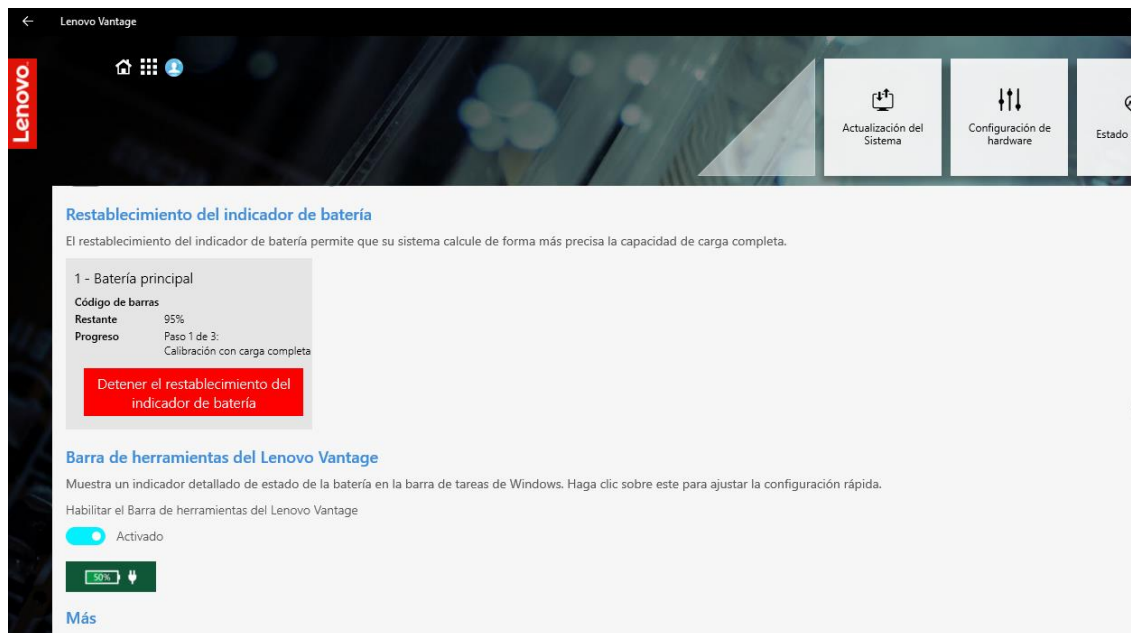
Lenovo Vantage

Lenovo

Actualización del Sistema

Configuración de hardware

Estado

Restablecimiento del indicador de batería

El restablecimiento del indicador de batería permite que su sistema calcule de forma más precisa la capacidad de carga completa.

1 - Batería principal

Código de barras

Restante 95%

Progreso Paso 1 de 3: Calibración con carga completa

Detener el restablecimiento del indicador de batería

Barra de herramientas del Lenovo Vantage

Muestra un indicador detallado de estado de la batería en la barra de tareas de Windows. Haga clic sobre este para ajustar la configuración rápida.

Habilitar el Barra de herramientas del Lenovo Vantage

Activado

50%

Más